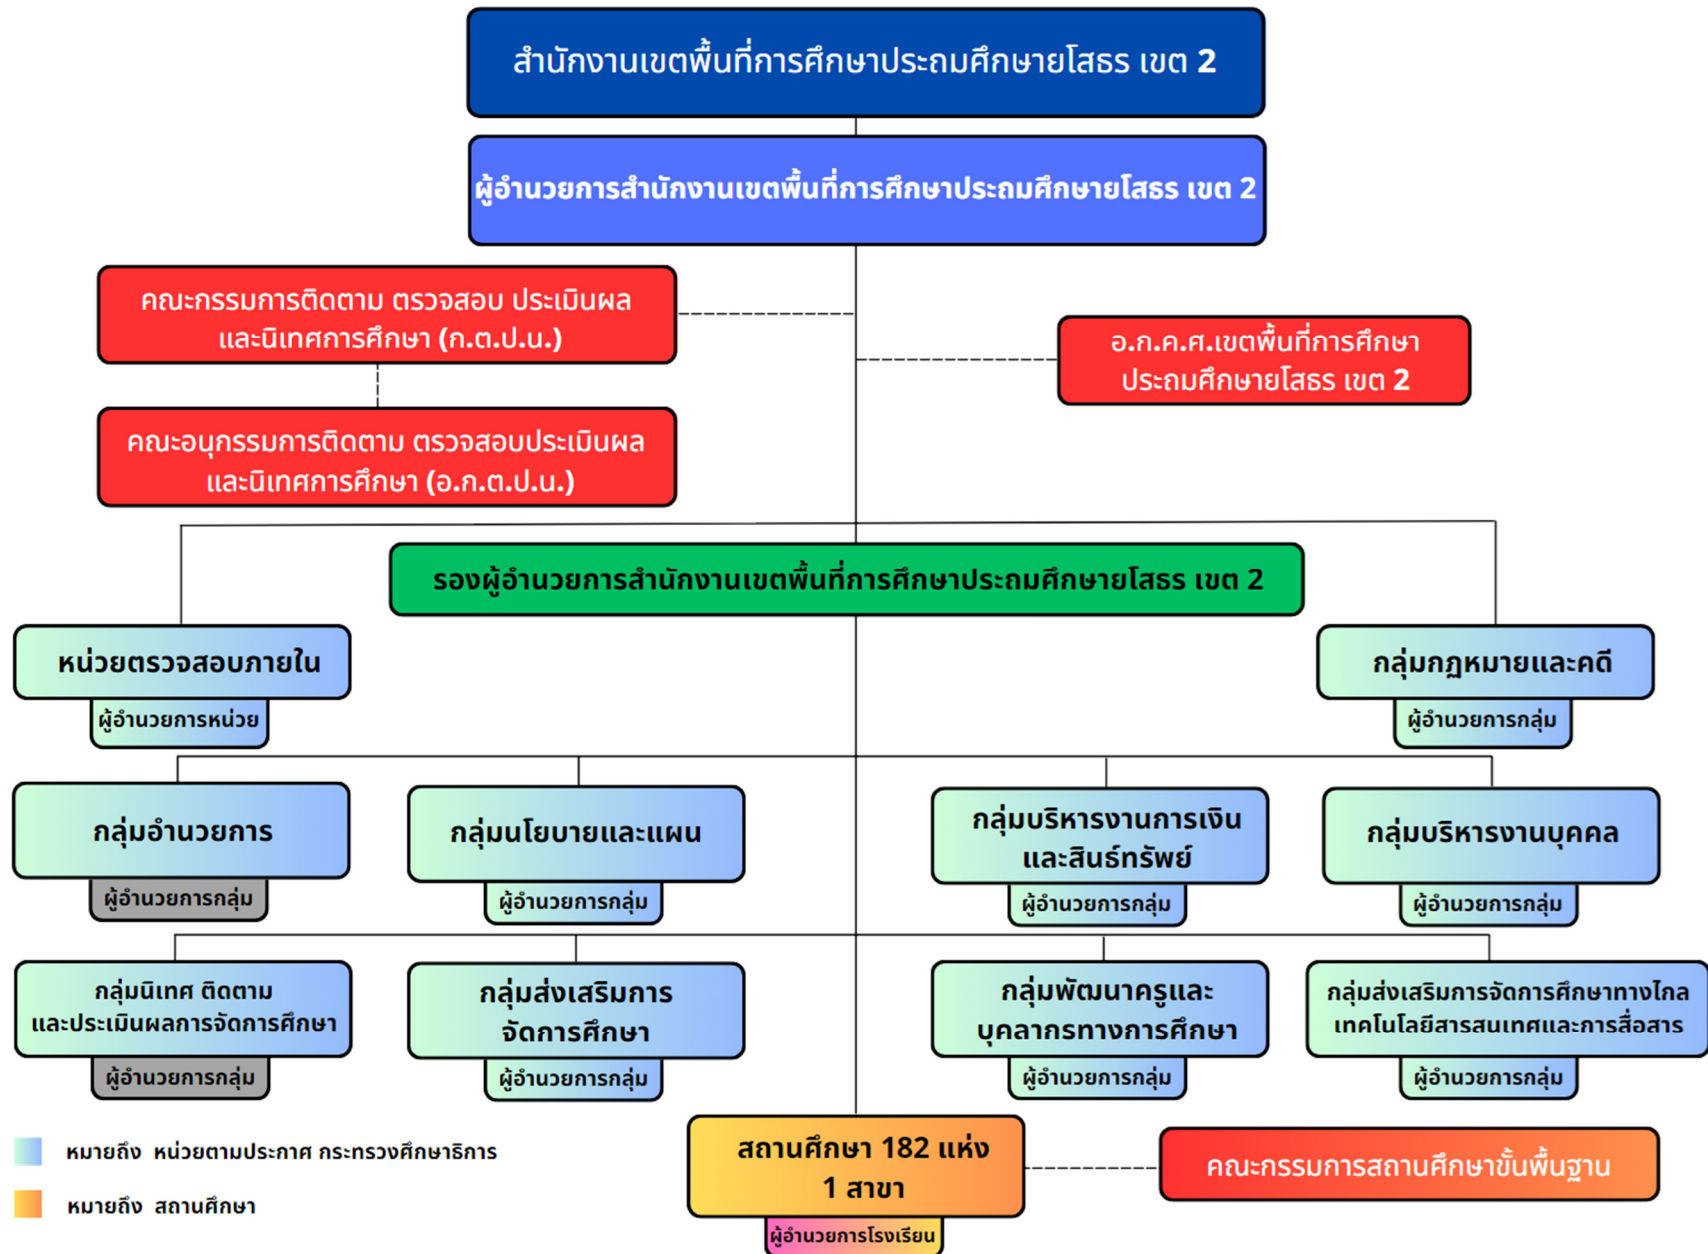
สำนักงานเขตพื้นที่การศึกษาประถมศึกษายโสธร เขต 2

ผู้อำนวยการสำนักงานเขตพื้นที่การศึกษาประถมศึกษายโสธร เขต 2

คณะกรรมการติดตาม ตรวจสอบ ประเมินผล และนิเทศการศึกษา (ก.ต.ป.น.)

อ.ก.ค.ศ.เขตพื้นที่การศึกษาประถมศึกษายโสธร เขต 2

คณะอนุกรรมการติดตาม ตรวจสอบประเมินผล และนิเทศการศึกษา (อ.ก.ต.ป.น.)

รองผู้อำนวยการสำนักงานเขตพื้นที่การศึกษาประถมศึกษายโสธร เขต 2

หน่วยตรวจสอบภายใน

ผู้อำนวยการหน่วย

กลุ่มกฎหมายและคดี

ผู้อำนวยการกลุ่ม

กลุ่มอำนวยการ

ผู้อำนวยการกลุ่ม

กลุ่มนโยบายและแผน

ผู้อำนวยการกลุ่ม

กลุ่มบริหารงานการเงินและสินธ์ทรัพย์

ผู้อำนวยการกลุ่ม

กลุ่มบริหารงานบุคคล

ผู้อำนวยการกลุ่ม

กลุ่มนิเทศ ติดตาม และประเมินผลการจัดการศึกษา

ผู้อำนวยการกลุ่ม

กลุ่มส่งเสริมการจัดการศึกษา

ผู้อำนวยการกลุ่ม

กลุ่มพัฒนาครูและบุคลากรทางการศึกษา

ผู้อำนวยการกลุ่ม

กลุ่มส่งเสริมการจัดการศึกษาทางไกล เทคโนโลยีสารสนเทศและการสื่อสาร

ผู้อำนวยการกลุ่ม

หมายถึง หน่วยตามประกาศ กระทรวงศึกษาธิการ

หมายถึง สถานศึกษา

สถานศึกษา 182 แห่ง 1 สาขา

ผู้อำนวยการโรงเรียน

คณะกรรมการสถานศึกษาขั้นพื้นฐาน